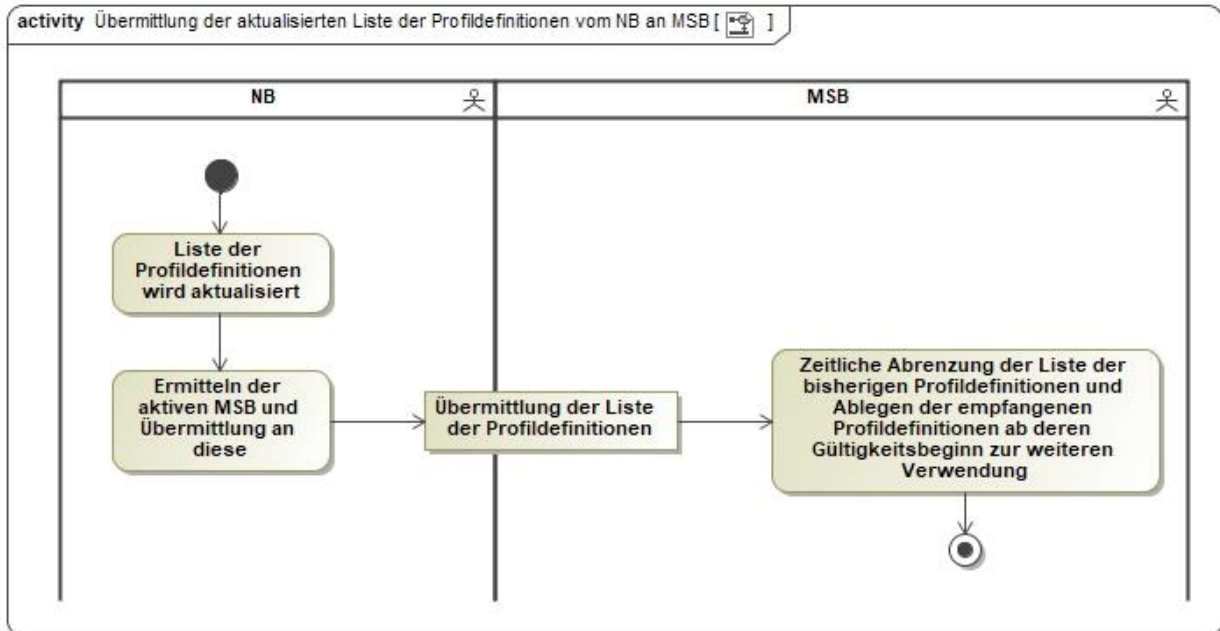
activity Übermittlung der aktualisierten Liste der Profildefinitionen vom NB an MSB [ ]

NB

MSB

Liste der Profildefinitionen wird aktualisiert

Ermitteln der aktiven MSB und Übermittlung an diese

Übermittlung der Liste der Profildefinitionen

Zeitliche Abrenzung der Liste der bisherigen Profildefinitionen und Ablegen der empfangenen Profildefinitionen ab deren Gültigkeitsbeginn zur weiteren Verwendung